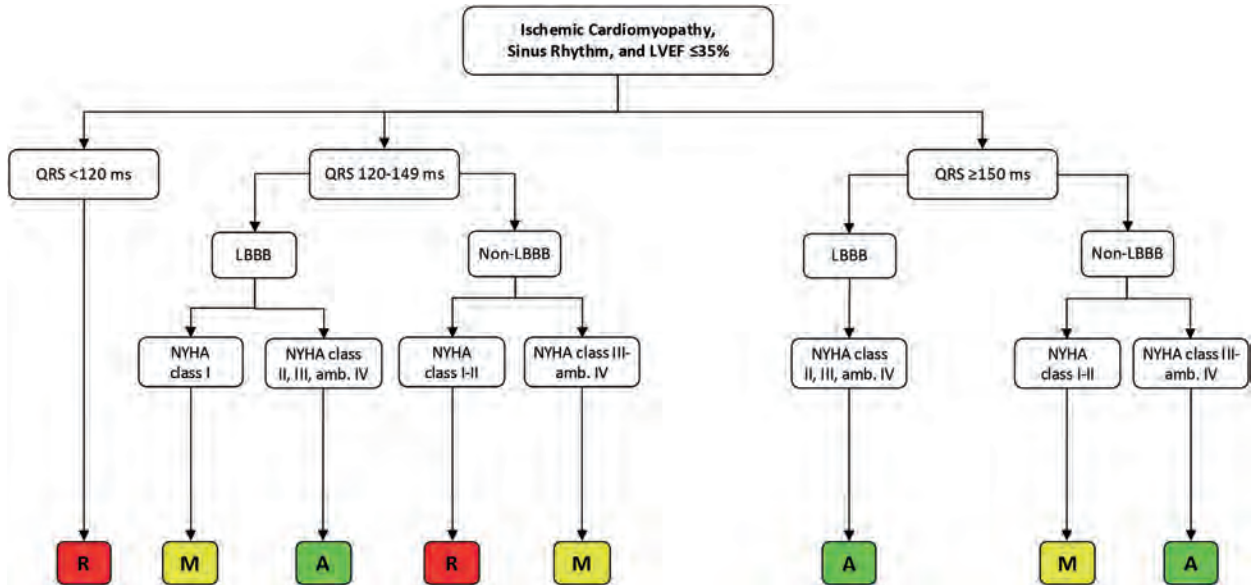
Ischemic Cardiomyopathy, Sinus Rhythm, and LVEF ≤35%

QRS <120 ms

QRS 120-149 ms

QRS ≥150 ms

LBBB

Non-LBBB

LBBB

Non-LBBB

NYHA class I

NYHA class II, III, amb. IV

NYHA class I-II

NYHA class III-amb. IV

NYHA class II, III, amb. IV

NYHA class I-II

NYHA class III-amb. IV

R

M

A

R

M

A

M

A